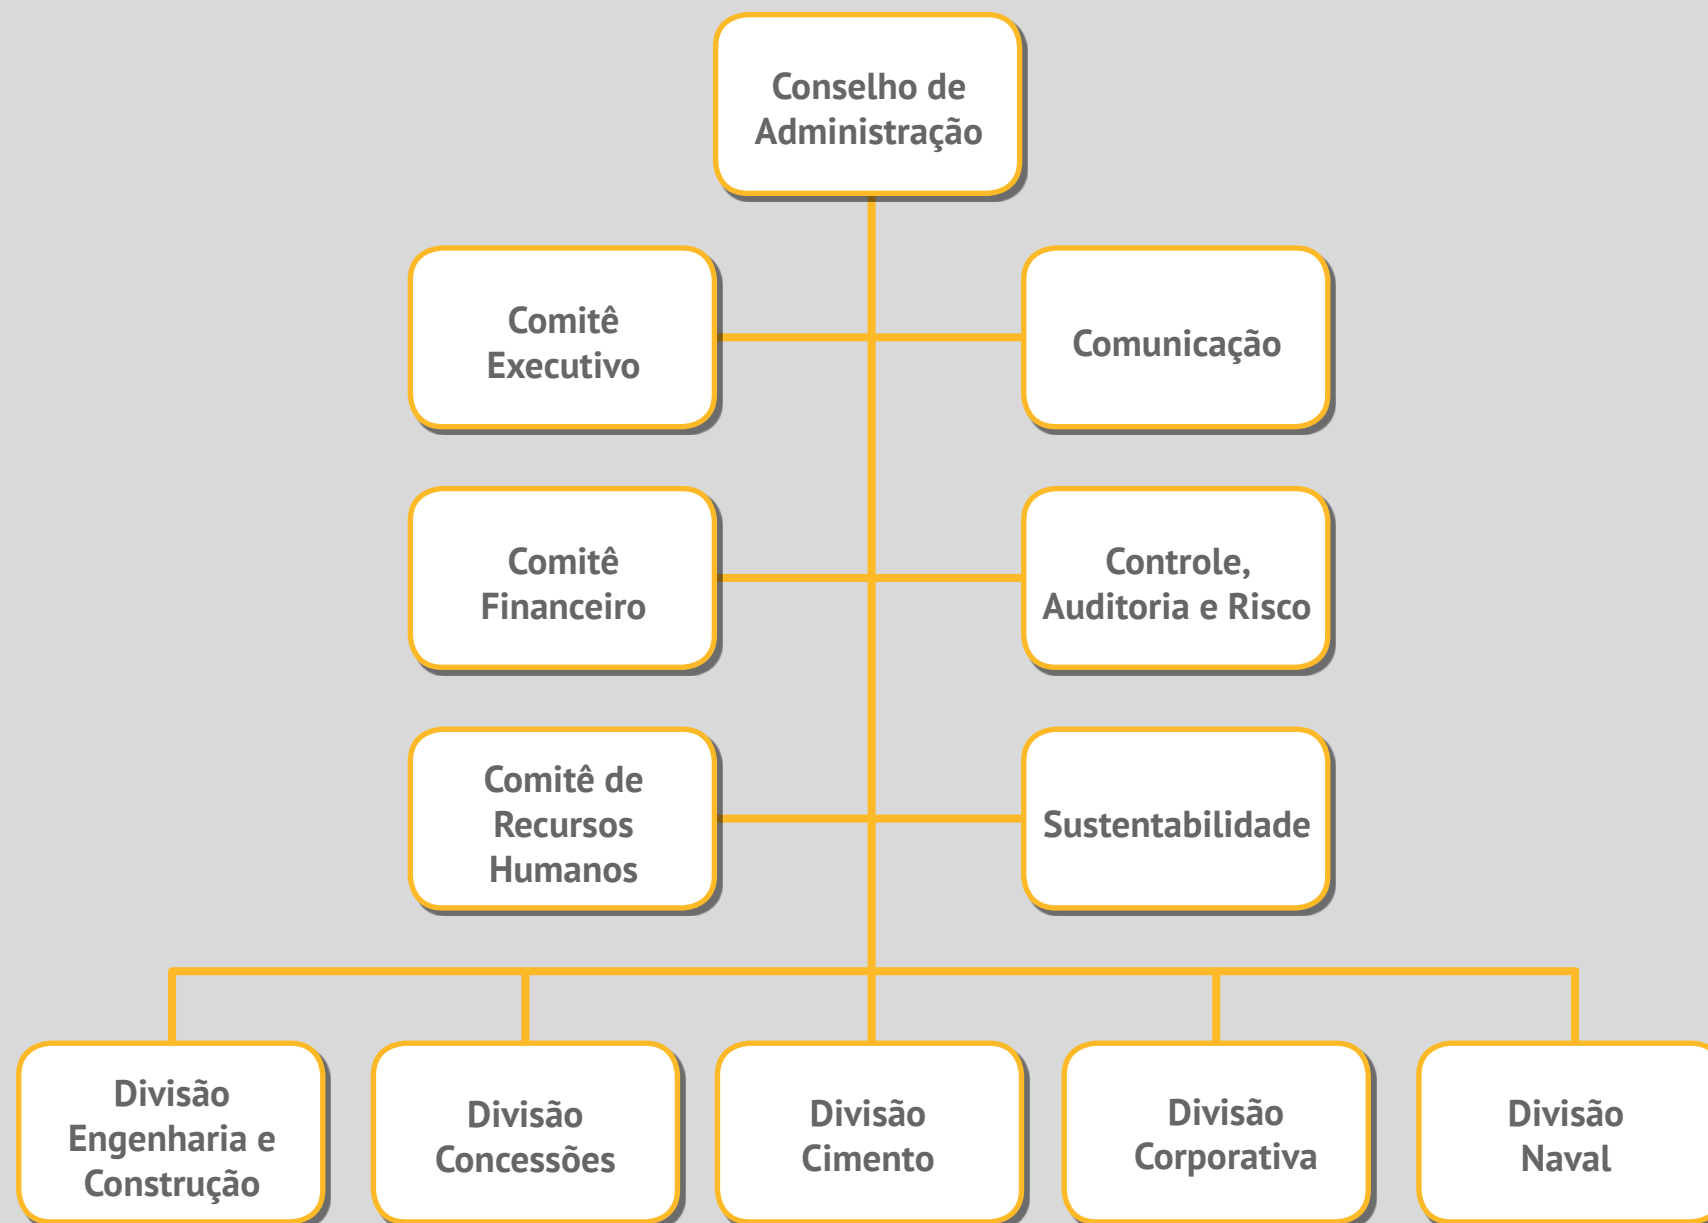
Conselho de Administração

Comitê Executivo

Comunicação

Comitê Financeiro

Controle, Auditoria e Risco

Comitê de Recursos Humanos

Sustentabilidade

Divisão Engenharia e Construção

Divisão Concessões

Divisão Cimento

Divisão Corporativa

Divisão Naval